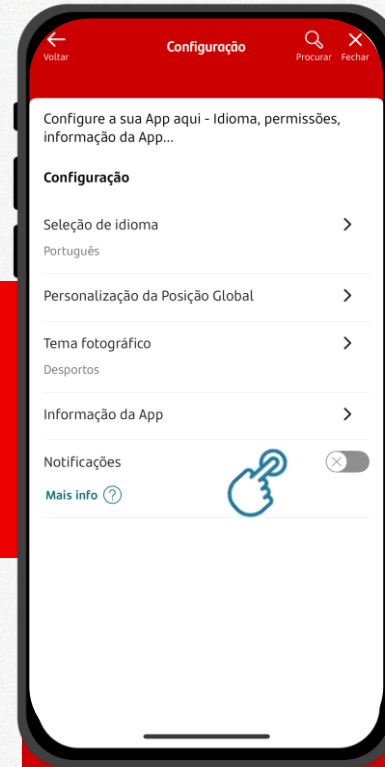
Voltar

Configuração

Procurar

Fechar

Configure a sua App aqui - Idioma, permissões, informação da App...

Configuração

Seleção de idioma

Português

Personalização da Posição Global

Tema fotográfico

Desportos

Informação da App

Notificações

Mais info ?